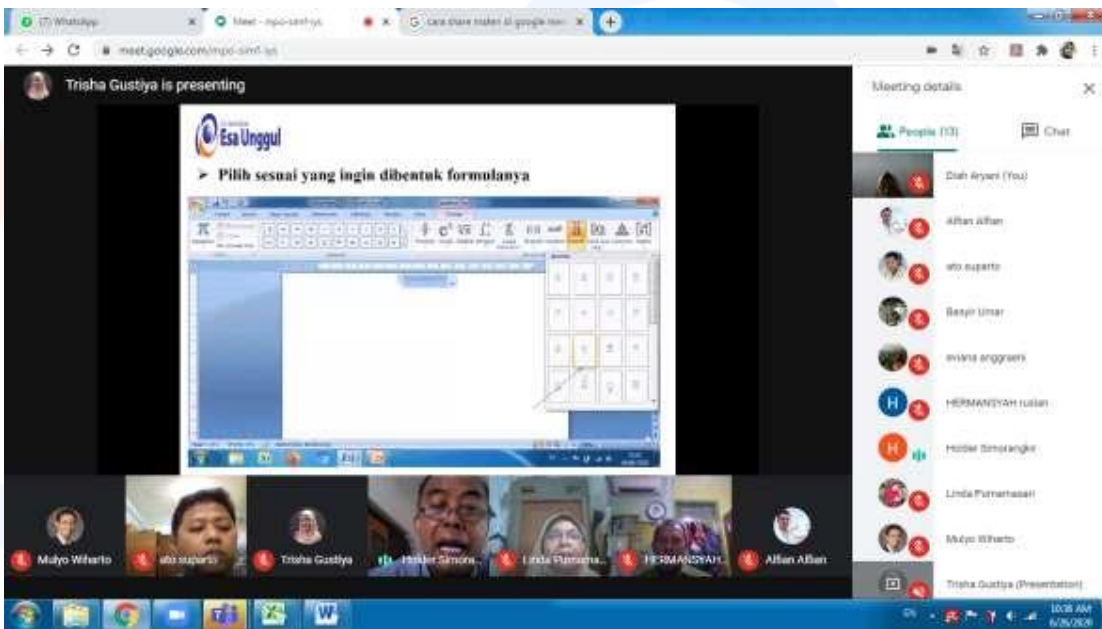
(7) WhatsApp
Meet - mpo-smf-jst
cara share materi di google meet
meet.google.com/mpo-smf-jst

Trisha Gustiya is presenting

Esa Unggul

➢ Pilih sesuai yang ingin dibentuk formulanya

Meeting details
People (13)
Chat

Diah Aryani (You)
Alfian Alfian
ato suparto
Basyir Umar
eviana anggraeni
HERMANSYAH rusian
Holder Simorangkir
Linda Purnamasari
Mulyo Wiharto
Trisha Gustiya (Presentation)

Mulyo Wiharto
ato suparto
Trisha Gustiya
Holder Simora...
Linda Purnama...
HERMANSYAH...
Alfian Alfian

10:08 AM
6/26/2020